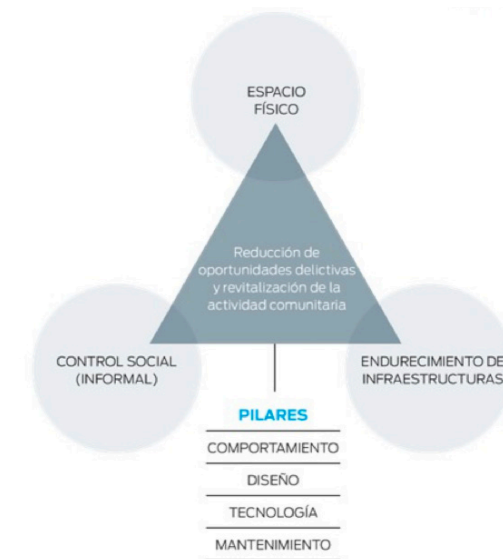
ESPACIO FÍSICO

Reducción de oportunidades delictivas y revitalización de la actividad comunitaria

CONTROL SOCIAL (INFORMAL)

ENDURECIMIENTO DE INFRAESTRUCTURAS

PILARES

COMPORTAMIENTO

DISEÑO

TECNOLOGÍA

MANTENIMIENTO